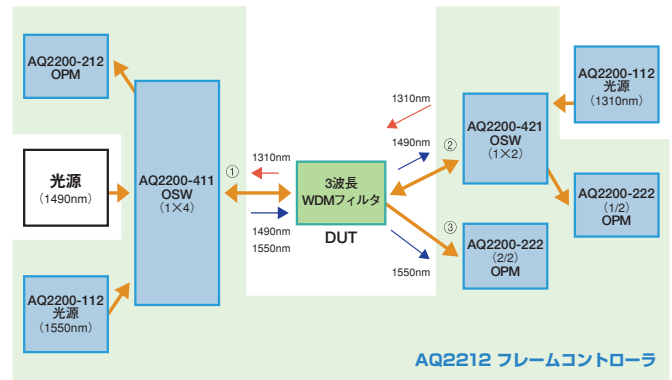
AQ2200-212
OPM

光源
(1490nm)

AQ2200-112
光源
(1550nm)

AQ2200-411
OSW
(1×4)

①
1310nm

1490nm
1550nm

3波長
WDMフィルタ

DUT

1310nm

1490nm

②

③

1550nm

AQ2200-421
OSW
(1×2)

AQ2200-112
光源
(1310nm)

AQ2200-222
(1/2)
OPM

AQ2200-222
(2/2)
OPM

AQ2212 フレームコントローラ